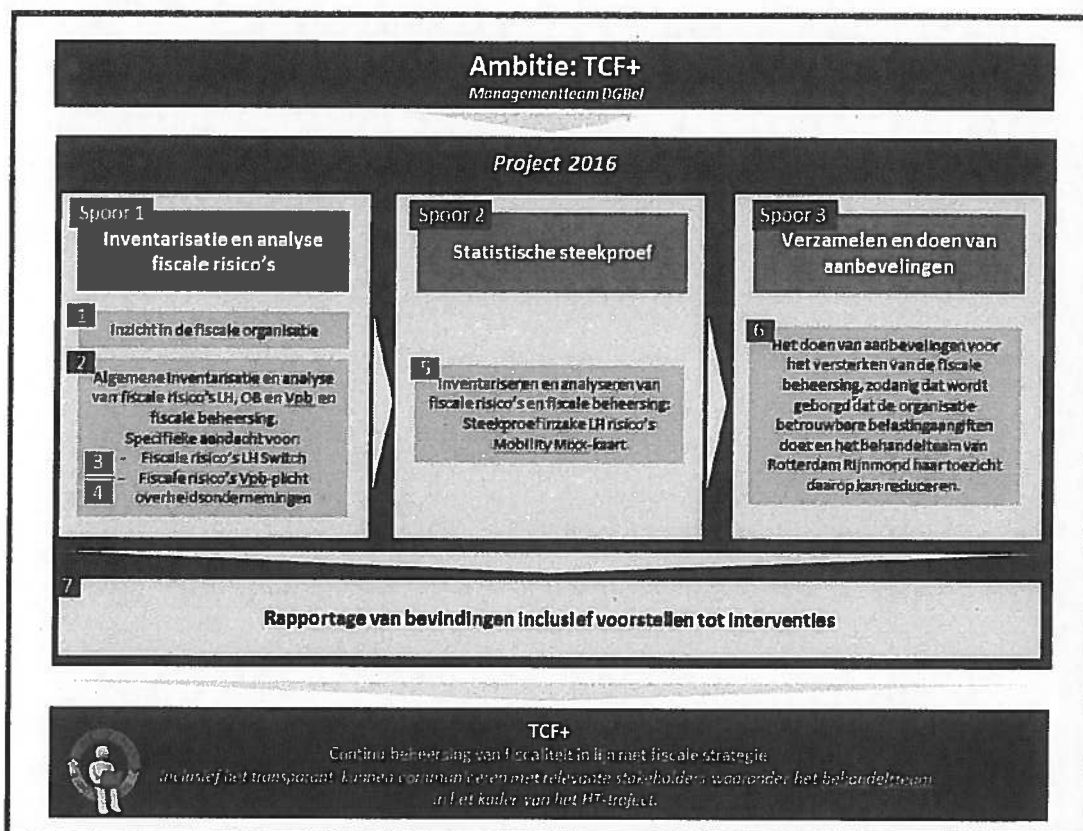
Ambitie: TCF+
Managementteam DGBel

Project 2016

Spoor 1
Inventarisatie en analyse fiscale risico's

1
Inzicht in de fiscale organisatie

2
Algemene inventarisatie en analyse van fiscale risico's LH, OB en Vpb en fiscale beheersing.
Specifieke aandacht voor:
3 – Fiscale risico's LH Switch
4 – Fiscale risico's Vpb-plicht overheidsondernemingen

Spoor 2
Statistische steekproef

5
Inventariseren en analyseren van fiscale risico's en fiscale beheersing: Steekproef inzake LH risico's Mobility Mixx-kaart

Spoor 3
Verzamelen en doen van aanbevelingen

6
Het doen van aanbevelingen voor het versterken van de fiscale beheersing, zodanig dat wordt geborgd dat de organisatie betrouwbare belastingaangiften doet en het Behandelteam van Rotterdam Rijnmond haar toezicht daarop kan reduceren.

7
Rapportage van bevindingen inclusief voorstellen tot interventies

TCF+
Continu beheersing van fiscaliteit in lijn met fiscale strategie
inclusief het transparant kunnen communiceren met relevante stakeholders waaronder het behandelteam in het kader van het HT-traject.